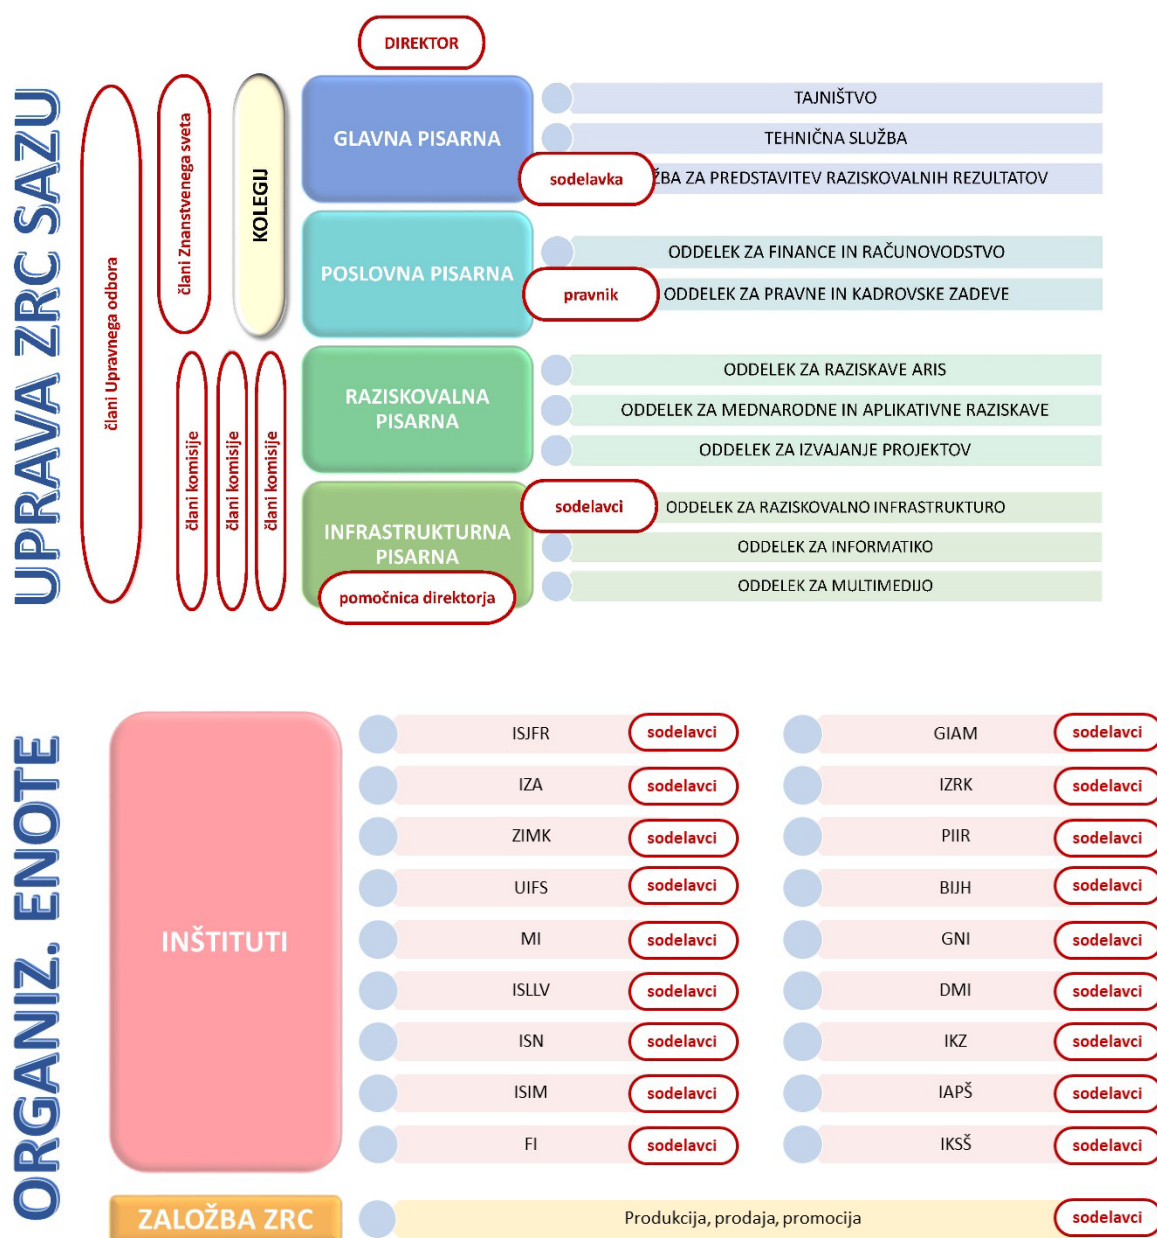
UPRAVA ZRC SAZU

DIREKTOR

člani Upravnega odbora

člani Znanstvenega sveta

KOLEGIJ

člani komisije

člani komisije

člani komisije

GLAVNA PISARNA

TAJNIŠTVO

TEHNIČNA SLUŽBA

sodelavka

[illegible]ŽBA ZA PREDSTAVITEV RAZISKOVALNIH REZULTATOV

POSLOVNA PISARNA

ODDELEK ZA FINANCE IN RAČUNOVODSTVO

pravnik

ODDELEK ZA PRAVNE IN KADROVSKE ZADEVE

RAZISKOVALNA PISARNA

ODDELEK ZA RAZISKAVE ARIS

ODDELEK ZA MEDNARODNE IN APLIKATIVNE RAZISKAVE

ODDELEK ZA IZVAJANJE PROJEKTOV

INFRASTRUKTURNA PISARNA

pomočnica direktorja

sodelavci

ODDELEK ZA RAZISKOVALNO INFRASTRUKTURO

ODDELEK ZA INFORMATIKO

ODDELEK ZA MULTIMEDIJO

ORGANIZ. ENOTE

INŠTITUTI

| | | | |
|---|---|---|---|
| ISJFR | sodelavci | GIAM | sodelavci |
| IZA | sodelavci | IZRK | sodelavci |
| ZIMK | sodelavci | PIIR | sodelavci |
| UIFS | sodelavci | BIJH | sodelavci |
| MI | sodelavci | GNI | sodelavci |
| ISLLV | sodelavci | DMI | sodelavci |
| ISN | sodelavci | IKZ | sodelavci |
| ISIM | sodelavci | IAPŠ | sodelavci |
| FI | sodelavci | IKSŠ | sodelavci |

ZALOŽBA ZRC

Produkcija, prodaja, promocija

sodelavci